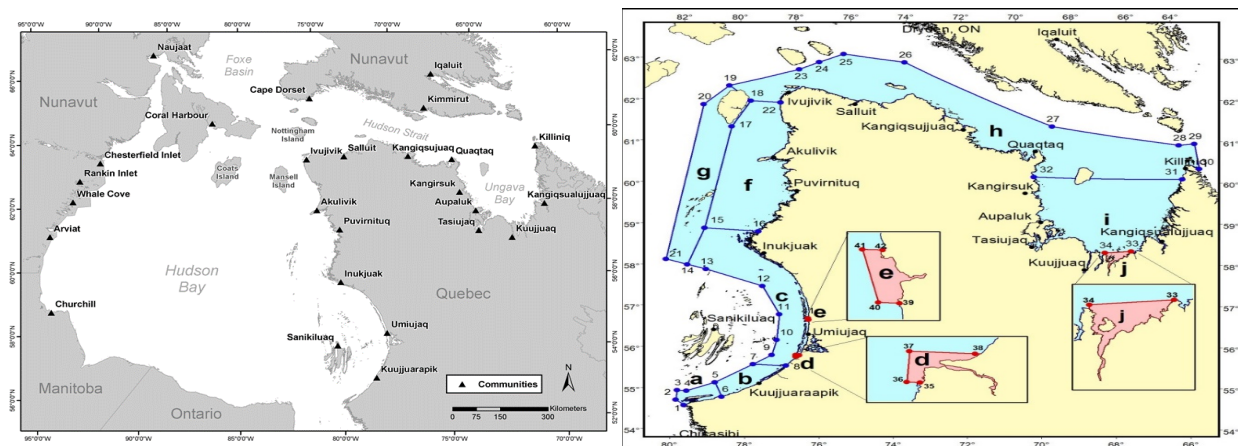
95°0'0"W 90°0'0"W 85°0'0"W 80°0'0"W 75°0'0"W 70°0'0"W 65°0'0"W 60°0'0"W

62°0'0"N 60°0'0"N 58°0'0"N 56°0'0"N 54°0'0"N

66°0'0"N 64°0'0"N 62°0'0"N 60°0'0"N 58°0'0"N 56°0'0"N

Naujaat
Foxe Basin
Nunavut
Iqaluit
Nunavut
Cape Dorset
Kimmirut
Coral Harbour
Nottingham Island
Hudson Strait
Killiniq
Chesterfield Inlet
Ivujivik
Salluit
Kangiqsujuaq
Quaqtaq
Coats Island
Mansell Island
Rankin Inlet
Kangirsuk
Ungava Bay
Whale Cove
Aupaluk
Kangiqsualujjuaq
Akulivik
Tasiujaq
Arviat
Puvirnituq
Kuujjuaq
Hudson Bay
Inukjuak
Quebec
Churchill
Umiujaq
Sanikiluaq
Manitoba
Kuujjuarapik
Ontario
N
▲ Communities
0 75 150 300 Kilometers

82° 80° 78° 76° 74° 72° 70° 68° 66° 64°
63° 62° 61° 60° 59° 58° 57° 56° 55° 54°

Iqaluit
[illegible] ON
26
25
24
23
19
20
18
22
17
27
28
29
30
Ivujivik
Salluit
Kangiqsujjuaq
h
Quaqtaq
Killiniq
Akulivik
g
f
Puvirnituq
32
31
Kangirsuk
Aupaluk
i
Kangiqsualujjuaq
15
16
Tasiujaq
Inukjuak
34
33
21
14
13
Kuujjuaq
j
12
41
42
e
40
39
c
11
e
Sanikiluaq
10
Umiujaq
9
37
38
d
36
35
7
8
d
a
b
5
3
4
2
1
6
Kuujjuaraapik
Chisasibi
34
33
j